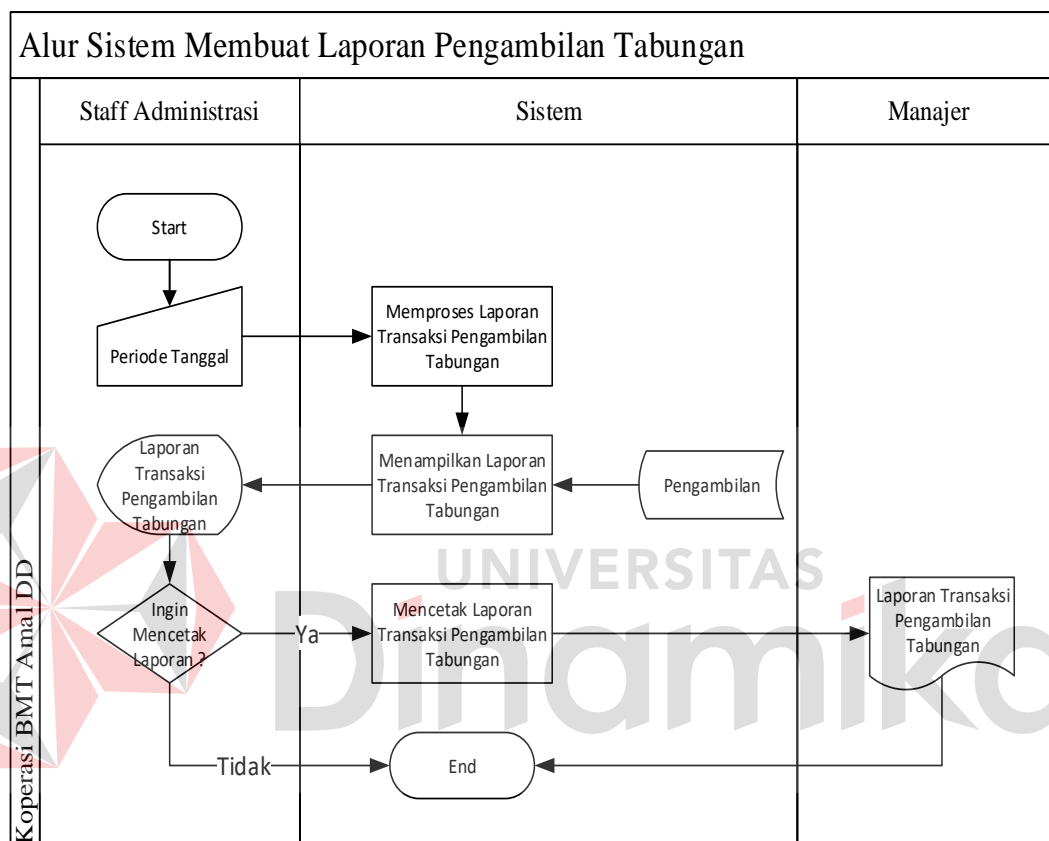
Alur Sistem Membuat Laporan Pengambilan Tabungan

Koperasi BMT Amal DD

Staff Administrasi

Sistem

Manajer

Start

Periode Tanggal

Memproses Laporan Transaksi Pengambilan Tabungan

Laporan Transaksi Pengambilan Tabungan

Menampilkan Laporan Transaksi Pengambilan Tabungan

Pengambilan

Ingin Mencetak Laporan ?

Ya

Mencetak Laporan Transaksi Pengambilan Tabungan

Laporan Transaksi Pengambilan Tabungan

Tidak

End

UNIVERSITAS Dinamika